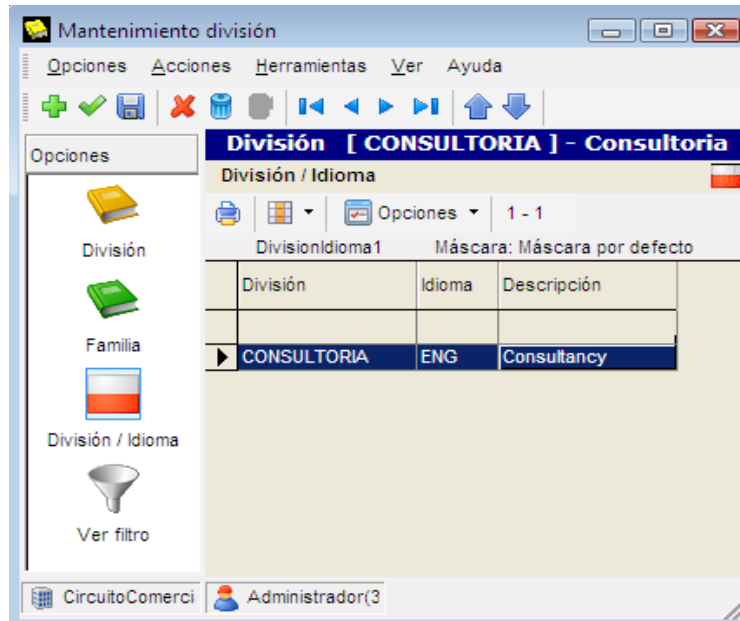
Mantenimiento división

Opciones Acciones Herramientas Ver Ayuda

Opciones

División

Familia

División / Idioma

Ver filtro

División [ CONSULTORIA ] - Consultoria

División / Idioma

Opciones 1 - 1

DivisionIdioma1 Máscara: Máscara por defecto

| División | Idioma | Descripción |
|---|---|---|
| | | |
| CONSULTORIA | ENG | Consultancy |

CircuitoComerci Administrador(3